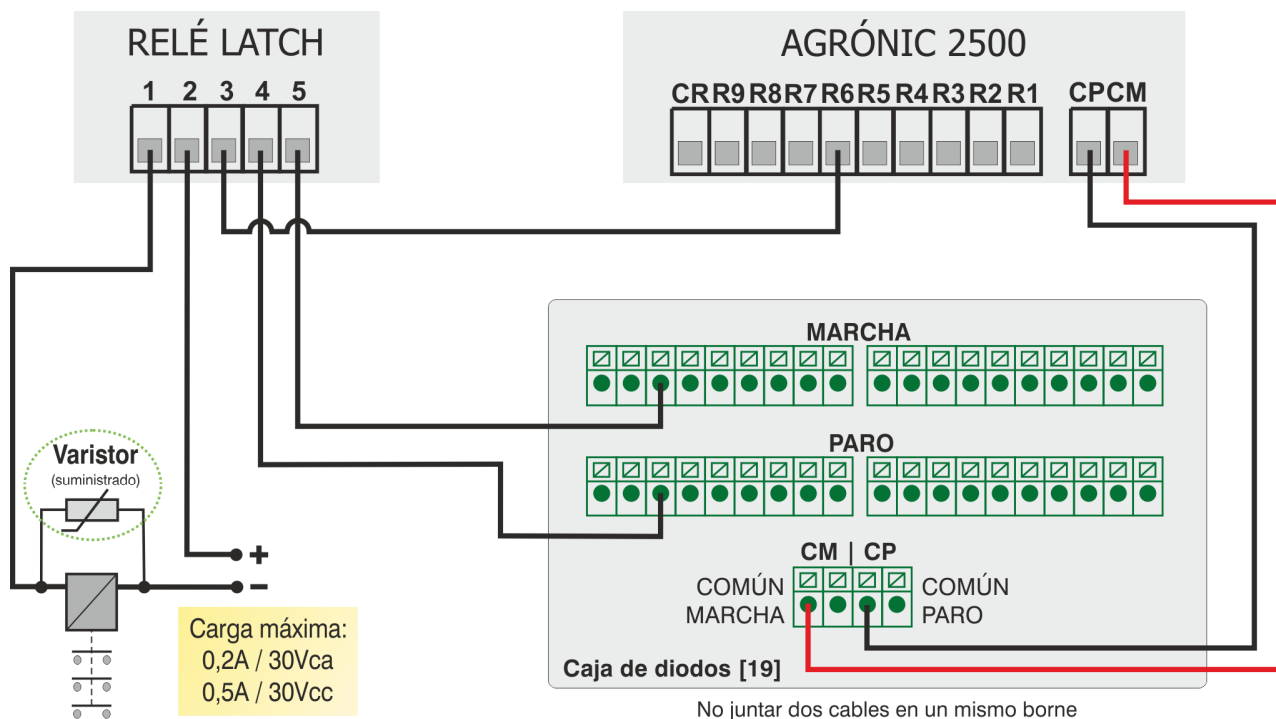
RELÉ LATCH

1 2 3 4 5

AGRÓNIC 2500

CR R9 R8 R7 R6 R5 R4 R3 R2 R1

CP CM

MARCHA

PARO

Varistor
(suministrado)

+
−

CM | CP

COMÚN MARCHA

COMÚN PARO

Carga máxima:
0,2A / 30Vca
0,5A / 30Vcc

Caja de diodos [19]

No juntar dos cables en un mismo borne